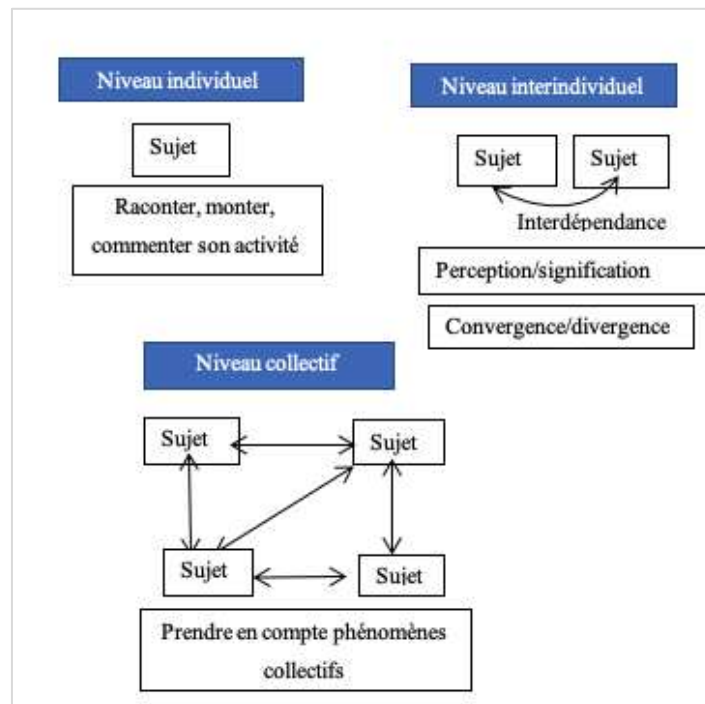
Niveau individuel

Sujet

Raconter, monter, commenter son activité

Niveau interindividuel

Sujet

Sujet

Interdépendance

Perception/signification

Convergence/divergence

Niveau collectif

Sujet

Sujet

Sujet

Sujet

Prendre en compte phénomènes collectifs